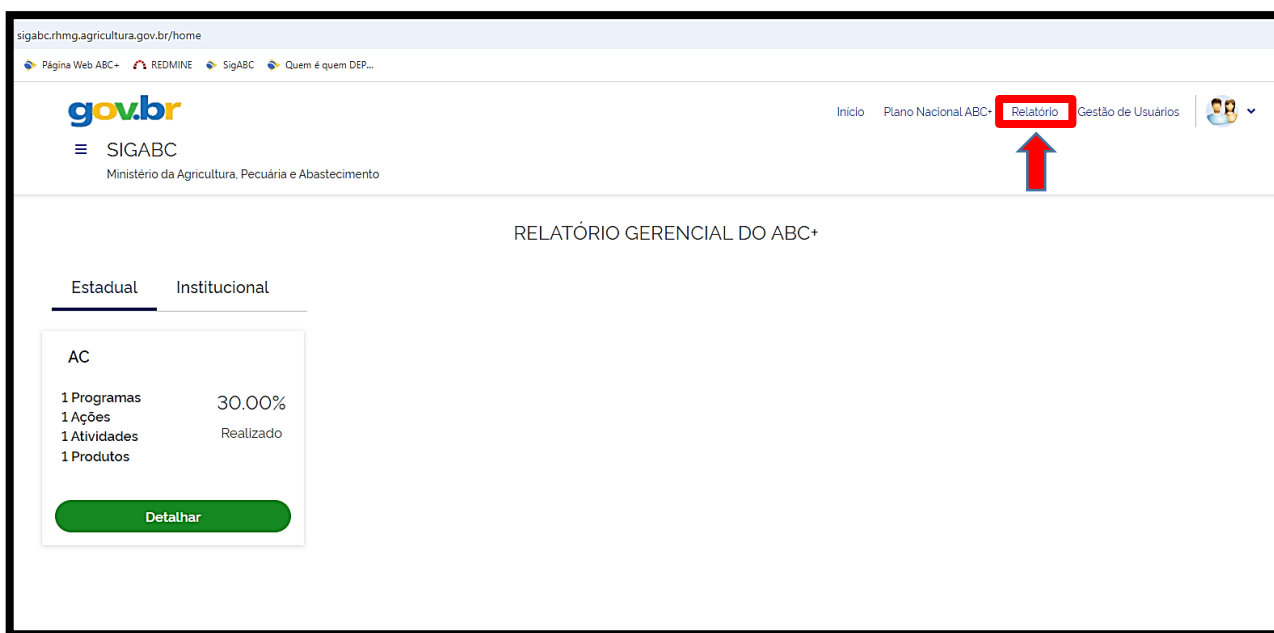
sigabc.rhmg.agricultura.gov.br/home

Página Web ABC+ REDMINE SigABC Quem é quem DEP...

gov.br

≡ SIGABC

Ministério da Agricultura, Pecuária e Abastecimento

Inicio Plano Nacional ABC+ Relatório Gestão de Usuários

RELATÓRIO GERENCIAL DO ABC+

Estadual Institucional

AC

1 Programas
1 Ações
1 Atividades
1 Produtos

30.00%

Realizado

Detalhar